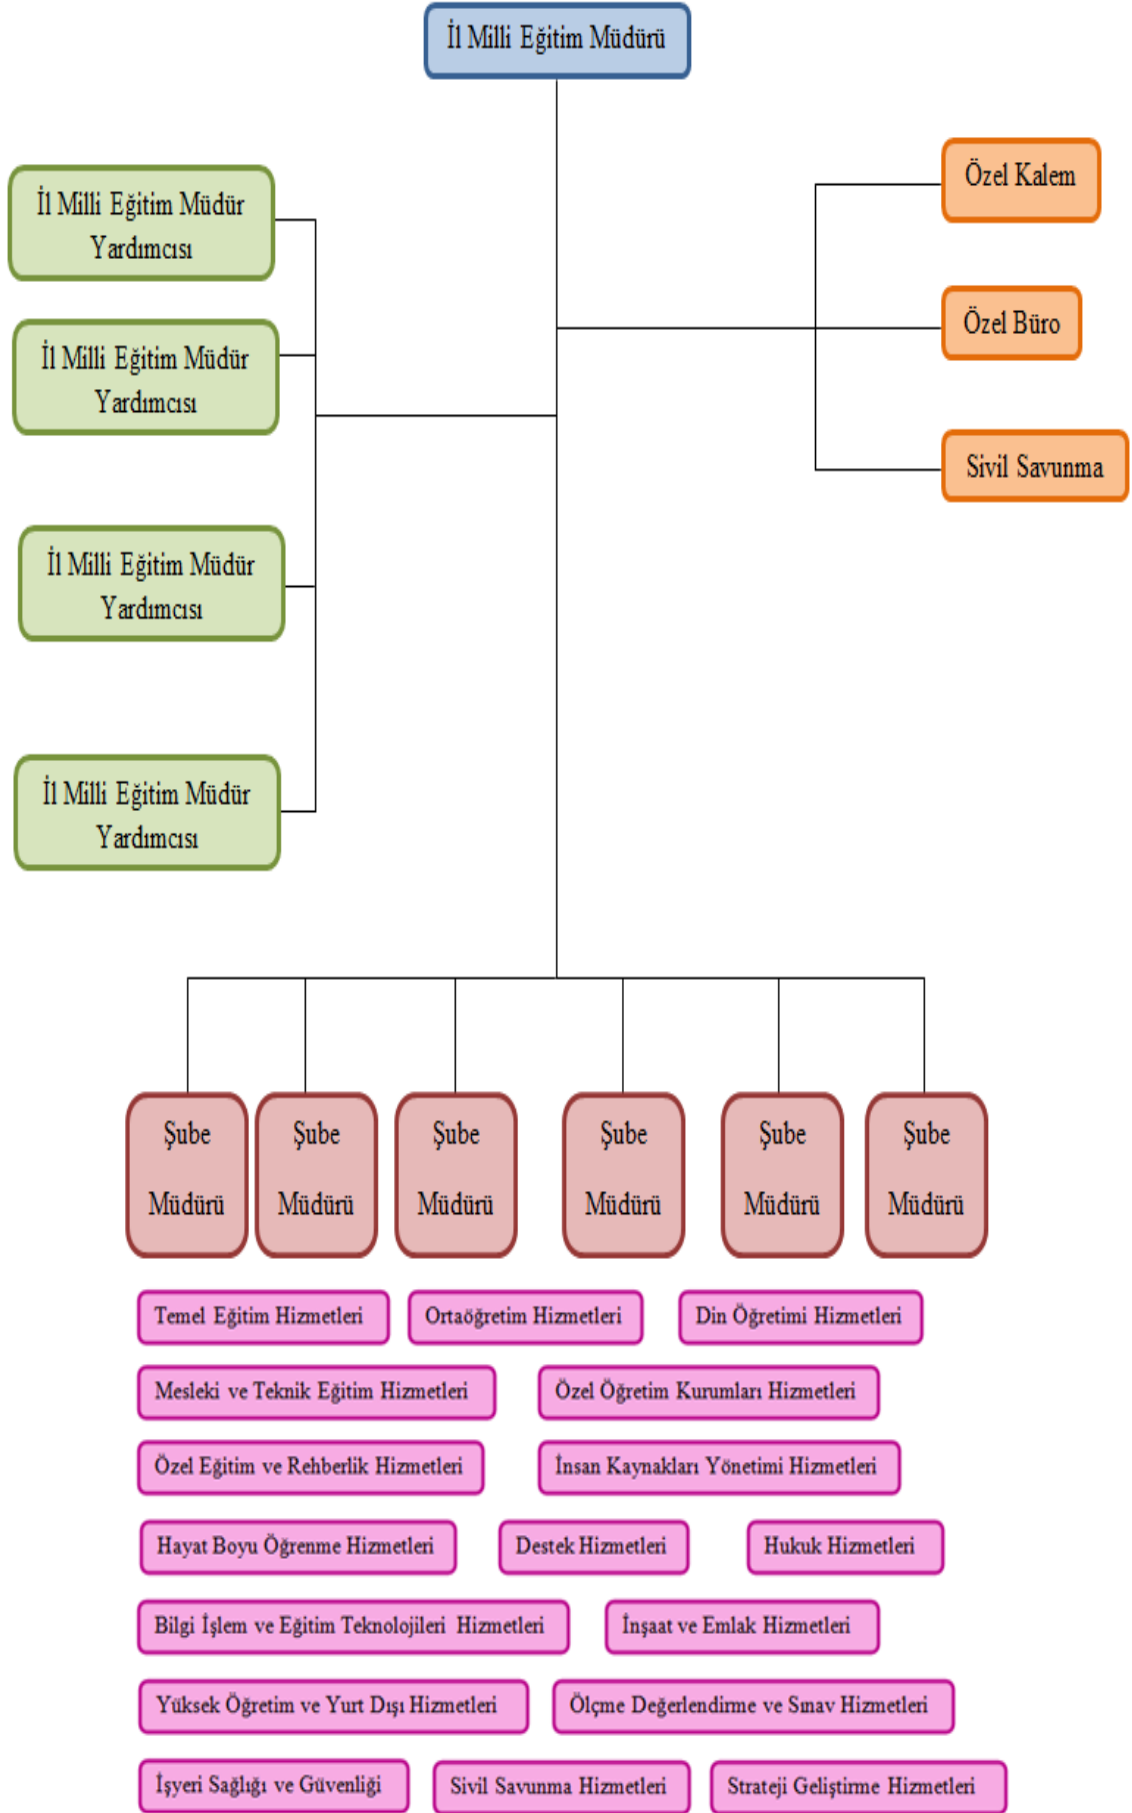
İl Milli Eğitim Müdürü

İl Milli Eğitim Müdür Yardımcısı

İl Milli Eğitim Müdür Yardımcısı

İl Milli Eğitim Müdür Yardımcısı

İl Milli Eğitim Müdür Yardımcısı

Özel Kalem

Özel Büro

Sivil Savunma

Şube Müdürü

Şube Müdürü

Şube Müdürü

Şube Müdürü

Şube Müdürü

Şube Müdürü

Temel Eğitim Hizmetleri

Ortaöğretim Hizmetleri

Din Öğretimi Hizmetleri

Mesleki ve Teknik Eğitim Hizmetleri

Özel Öğretim Kurumları Hizmetleri

Özel Eğitim ve Rehberlik Hizmetleri

İnsan Kaynakları Yönetimi Hizmetleri

Hayat Boyu Öğrenme Hizmetleri

Destek Hizmetleri

Hukuk Hizmetleri

Bilgi İşlem ve Eğitim Teknolojileri Hizmetleri

İnşaat ve Emlak Hizmetleri

Yüksek Öğretim ve Yurt Dışı Hizmetleri

Ölçme Değerlendirme ve Sınav Hizmetleri

İşyeri Sağlığı ve Güvenliği

Sivil Savunma Hizmetleri

Strateji Geliştirme Hizmetleri